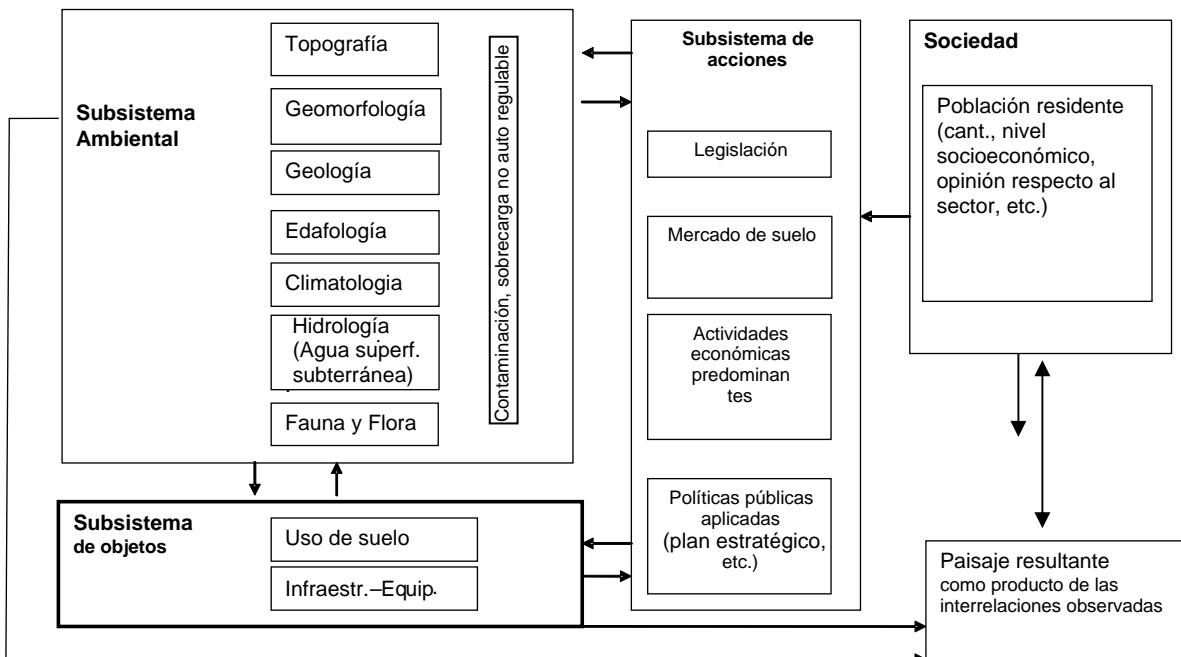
Subsistema Ambiental

Topografía

Geomorfología

Geología

Edafología

Climatologia

Hidrología (Agua superf. subterránea)

Fauna y Flora

Contaminación, sobrecarga no auto regulable

Subsistema de acciones

Legislación

Mercado de suelo

Actividades económicas predominantes

Políticas públicas aplicadas (plan estratégico, etc.)

Sociedad

Población residente (cant., nivel socioeconómico, opinión respecto al sector, etc.)

Subsistema de objetos

Uso de suelo

Infraestr.–Equip.

Paisaje resultante como producto de las interrelaciones observadas